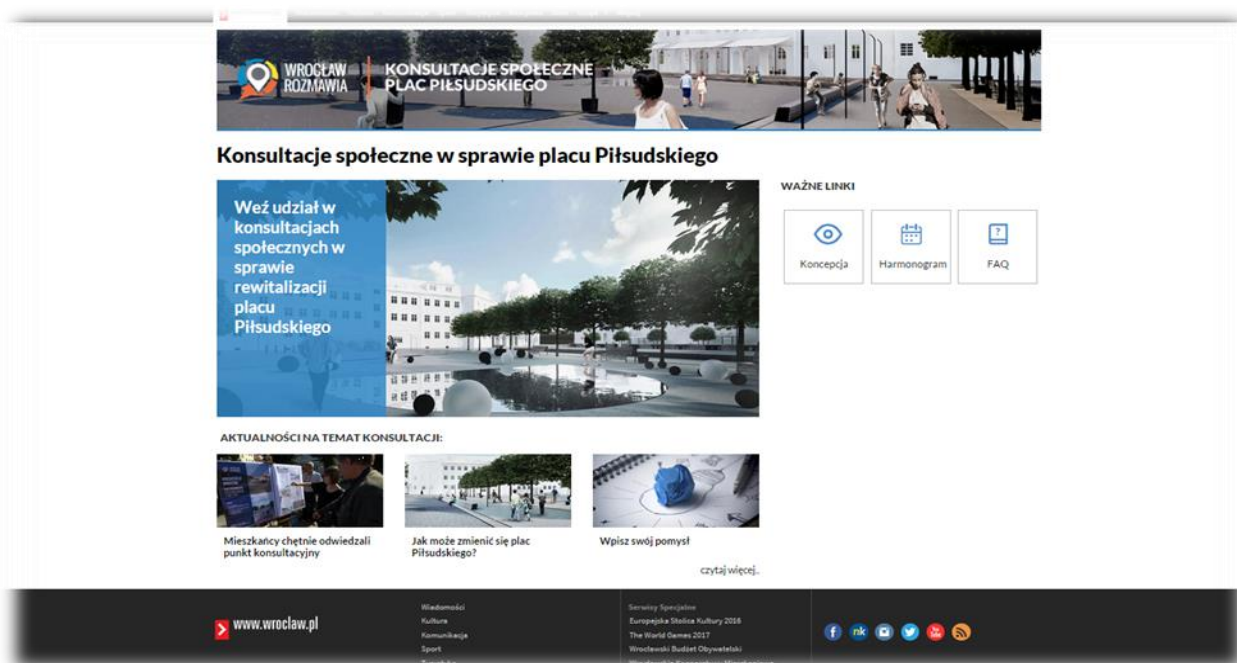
WROCŁAW ROZMAWIA

KONSULTACJE SPOŁECZNE PLAC PIŁSUDSKIEGO

Konsultacje społeczne w sprawie placu Piłsudskiego

Weź udział w konsultacjach społecznych w sprawie rewitalizacji placu Piłsudskiego

WAŻNE LINKI

Koncepcja

Harmonogram

FAQ

AKTUALNOŚCI NA TEMAT KONSULTACJI:

Mieszkańcy chętnie odwiedzali punkt konsultacyjny

Jak może zmienić się plac Piłsudskiego?

Wpisz swój pomysł

czytaj więcej..

www.wroclaw.pl

Wiadomości
Kultura
Komunikacja
Sport
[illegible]

Serwisy Specjalne
Europejska Stolica Kultury 2016
The World Games 2017
Wrocławski Budżet Obywatelski
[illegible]